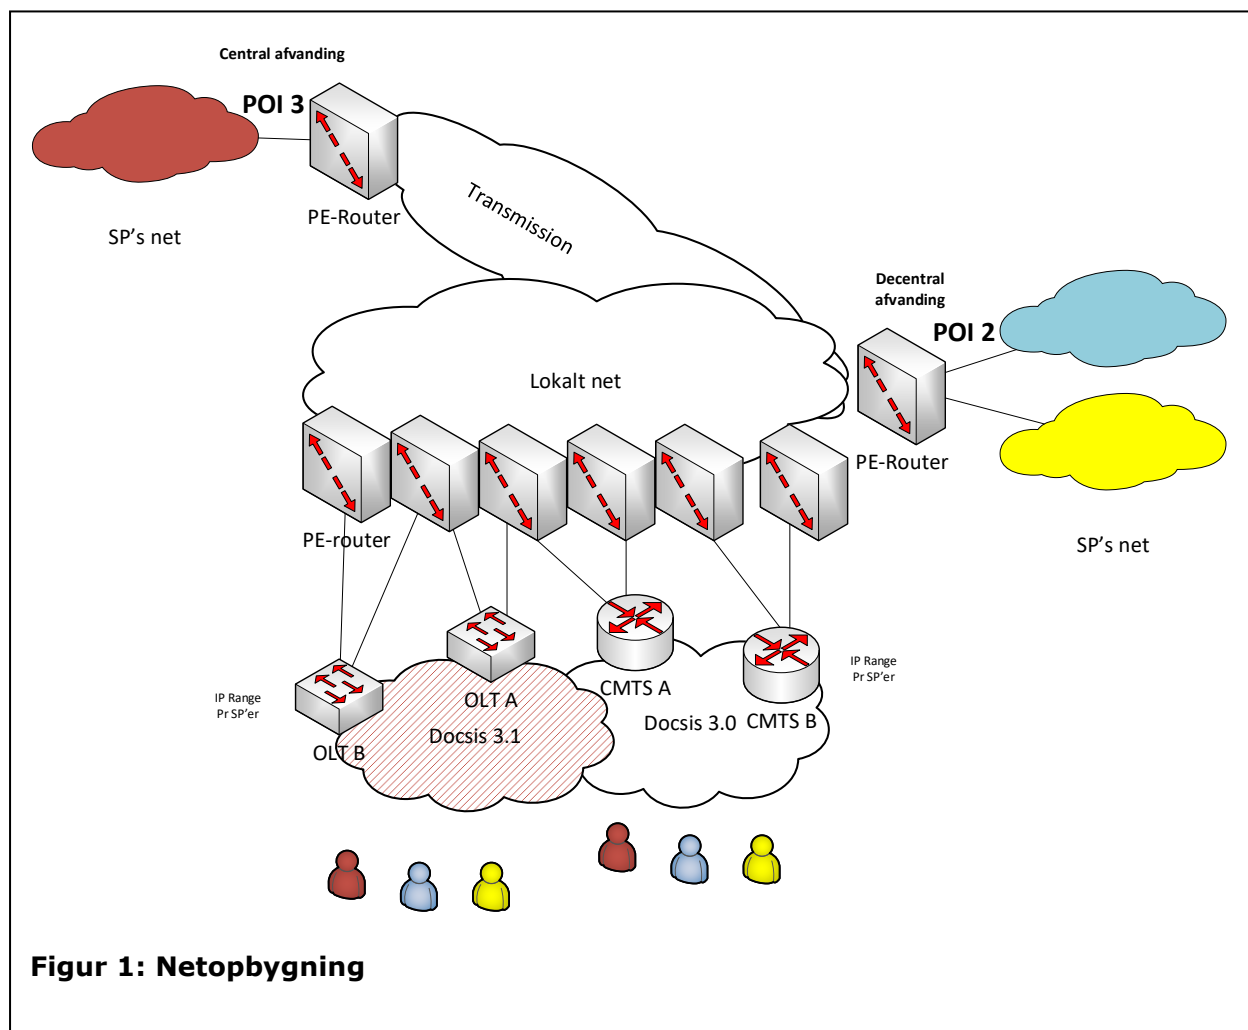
Central afvanding

POI 3

PE-Router

SP's net

Transmission

Decentral afvanding

POI 2

Lokalt net

PE-Router

SP's net

PE-router

IP Range Pr SP'er

OLT A

CMTS A

IP Range Pr SP'er

Docsis 3.1

Docsis 3.0

CMTS B

OLT B

Figur 1: Netopbygning